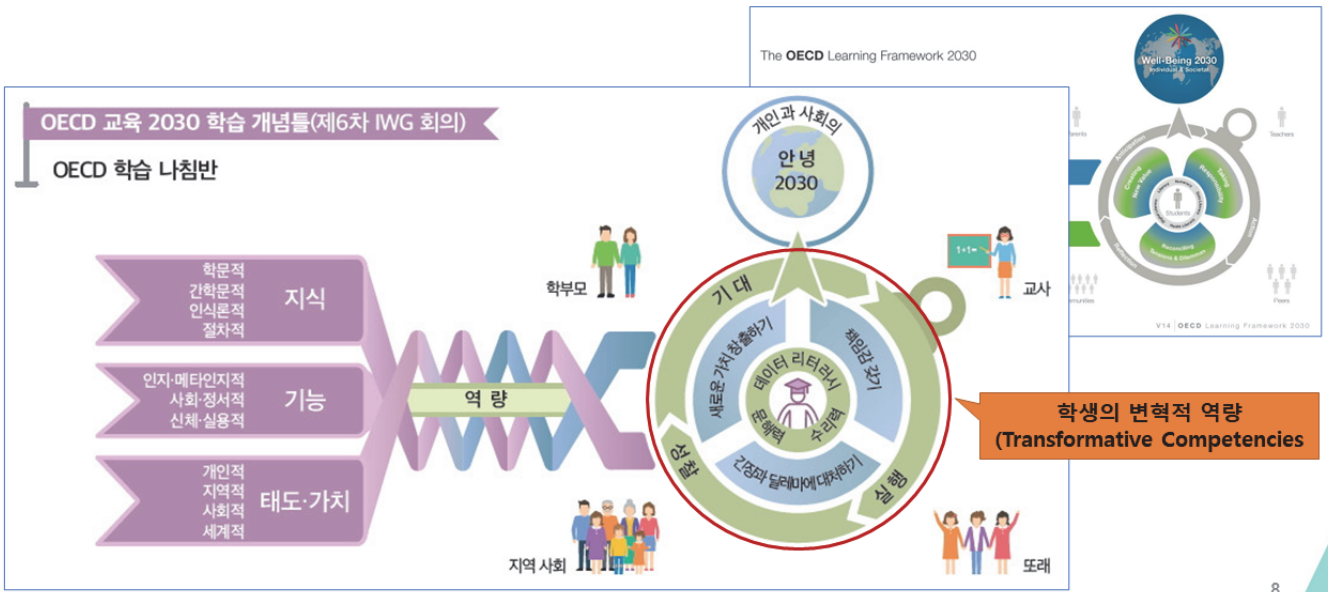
The OECD Learning Framework 2030

Well-Being 2030
Individual & Societal

Teachers

Peers

V14 | OECD Learning Framework 2030

OECD 교육 2030 학습 개념틀(제6차 IWG 회의)

OECD 학습 나침반

개인과 사회의
안녕
2030

학문적
간학문적
인식론적
절차적
지식

인지·메타인지적
사회·정서적
신체·실용적
기능

개인적
지역적
사회적
세계적
태도·가치

역량

학부모

교사

지역 사회

또래

기대

실행

성찰

새로운 가치 창출하기

책임감 갖기

긴장과 딜레마에 대처하기

데이터 리터러시

문해력

수리력

학생의 변혁적 역량
(Transformative Competencies

8